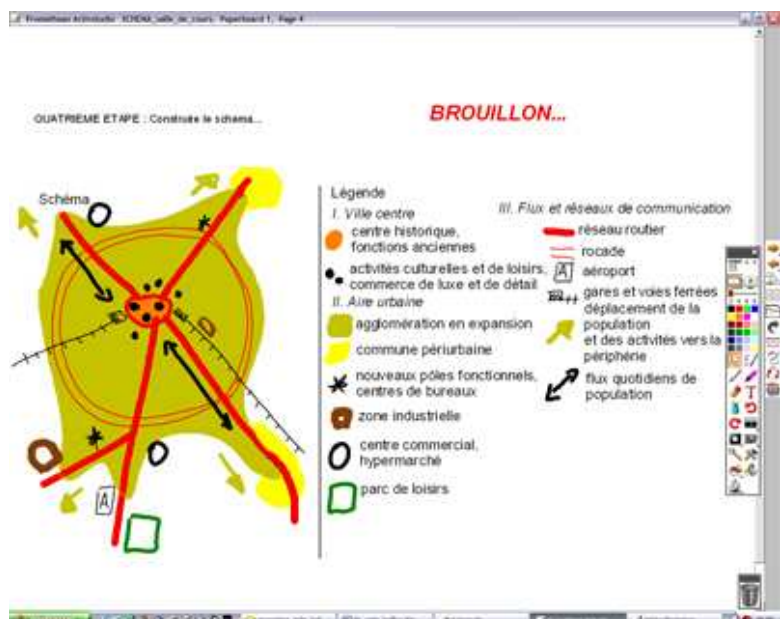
Promethean ActivStudio - SCHEMA_salle_de_cours_Paperboard 1, Page 4

QUATRIEME ETAPE : Construire le schéma...

BROUILLON...

Schéma

A

Légende

I. Ville centre

centre historique, fonctions anciennes

activités culturelles et de loisirs, commerce de luxe et de détail

II. Aire urbaine

agglomération en expansion

commune périurbaine

nouveaux pôles fonctionnels, centres de bureaux

zone industrielle

centre commercial, hypermarché

parc de loisirs

III. Flux et réseaux de communication

réseau routier

rocade

A aéroport

gares et voies ferrées

déplacement de la population et des activités vers la périphérie

flux quotidiens de population